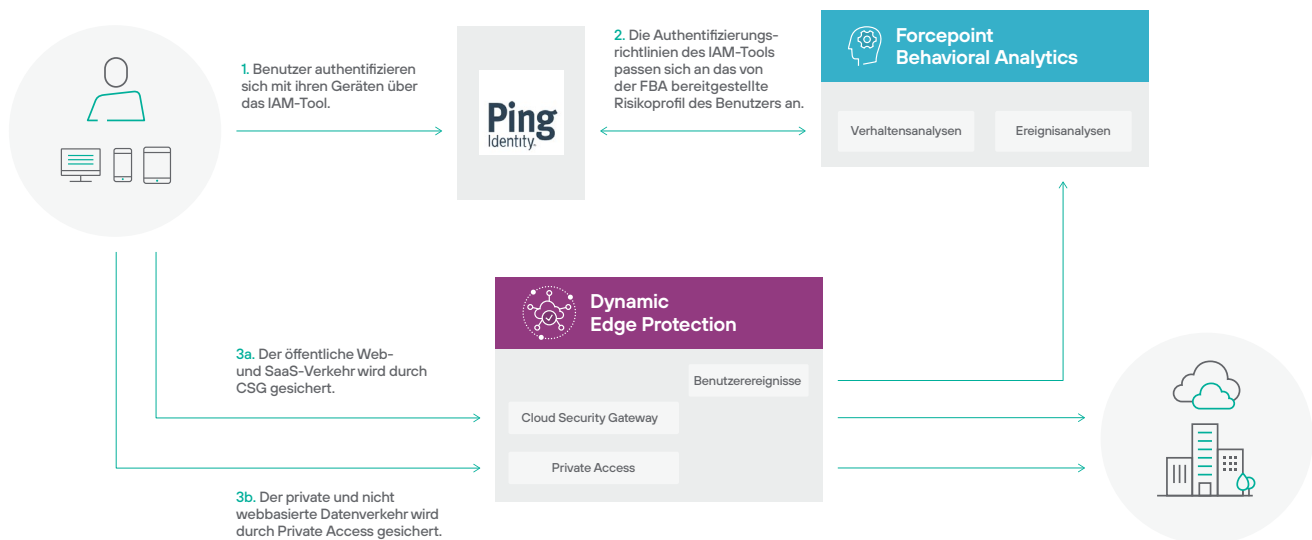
1. Benutzer authentifizieren sich mit ihren Geräten über das IAM-Tool.

Ping Identity

2. Die Authentifizierungsrichtlinien des IAM-Tools passen sich an das von der FBA bereitgestellte Risikoprofil des Benutzers an.

Forcepoint Behavioral Analytics

Verhaltensanalysen

Ereignisanalysen

Dynamic Edge Protection

Benutzerereignisse

Cloud Security Gateway

Private Access

3a. Der öffentliche Web- und SaaS-Verkehr wird durch CSG gesichert.

3b. Der private und nicht webbasierte Datenverkehr wird durch Private Access gesichert.